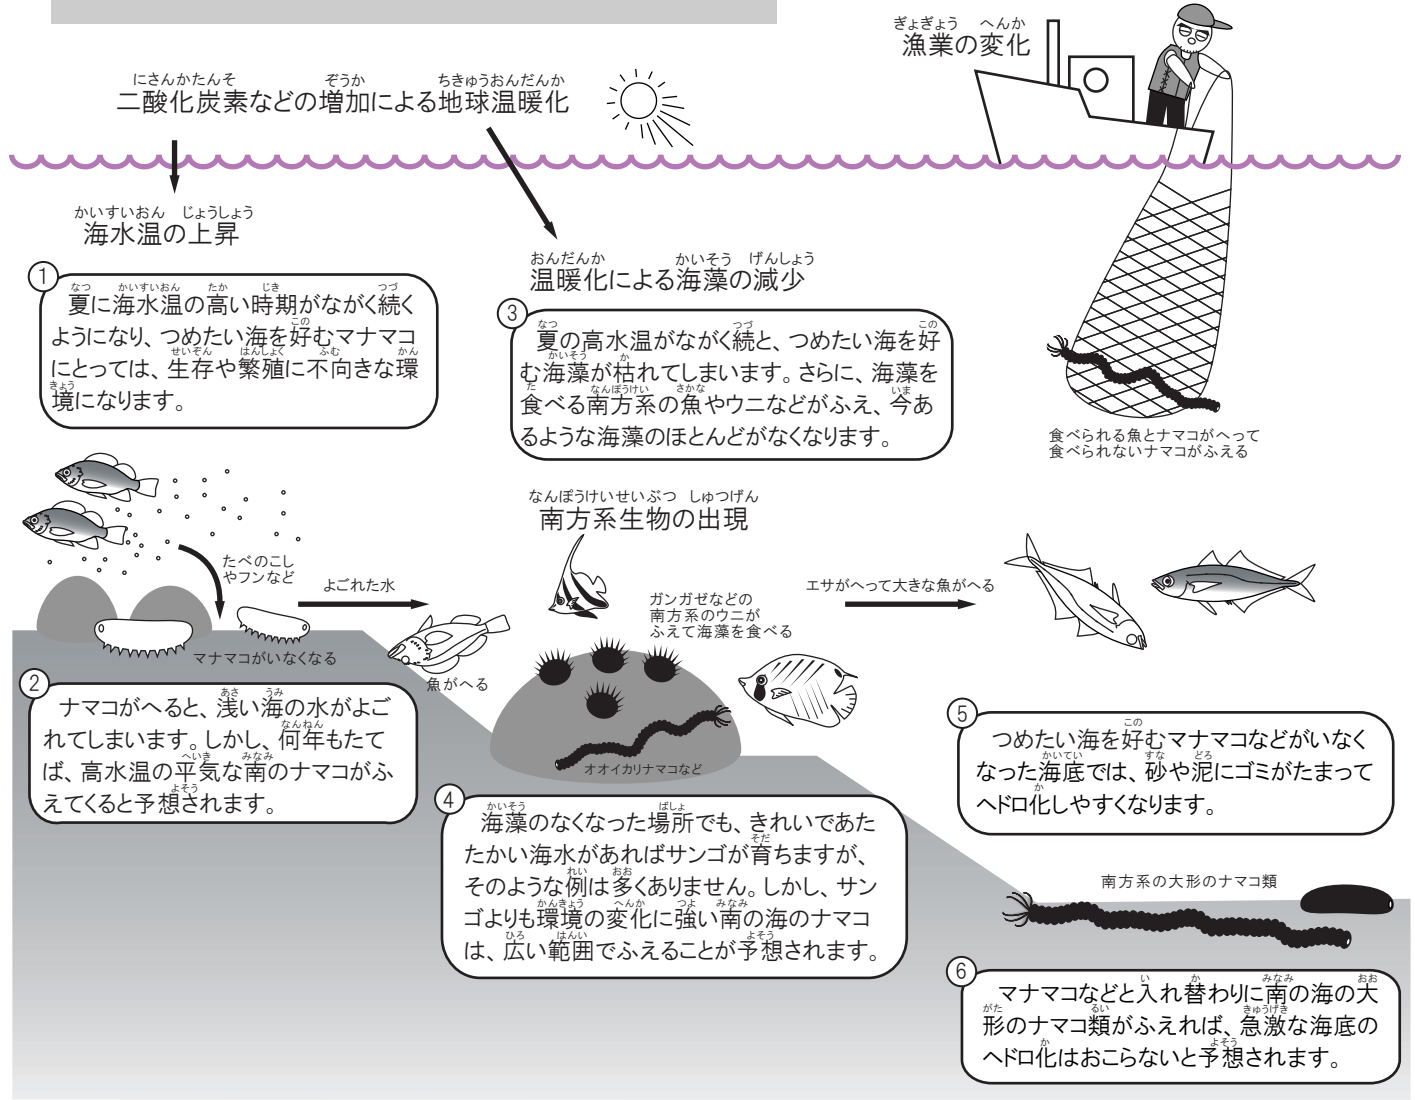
ぎょぎょう へんか
漁業の変化

にさんかたんそ ぞうか ちきゅうおんだんか
二酸化炭素などの増加による地球温暖化

かいすいおん じょうしょう
海水温の上昇

① 夏に海水温の高い時期がながく続くようになり、つめたい海を好むマナマコにとっては、生存や繁殖に不向きな環境になります。

おんだんか かいそう げんしょう
温暖化による海藻の減少

③ 夏の高水温がながく続と、つめたい海を好む海藻が枯れてしまいます。さらに、海藻を食べる南方系の魚やウニなどがふえ、今あるような海藻のほとんどがなくなります。

食べられる魚とナマコがへって食べられないナマコがふえる

なんぽうけいせいぶつ しゅつげん
南方系生物の出現

たべのこしやフンなど

よごれた水

ガンガゼなどの南方系のウニがふえて海藻を食べる

エサがへって大きな魚がへる

マナマコがいなくなる

魚がへる

オオイカリナマコなど

② ナマコがへると、浅い海の水がよごれてしまいます。しかし、何年もたてば、高水温の平気な南のナマコがふえてくると予想されます。

④ 海藻のなくなった場所でも、きれいであたたかい海水があればサンゴが育ちますが、そのような例は多くありません。しかし、サンゴよりも環境の変化に強い南の海のナマコは、広い範囲でふえることが予想されます。

⑤ つめたい海を好むマナマコなどがいなくなった海底では、砂や泥にゴミがたまってヘドロ化しやすくなります。

南方系の大形のナマコ類

⑥ マナマコなどと入れ替わりに南の海の大形のナマコ類がふえれば、急激な海底のヘドロ化はおこらないと予想されます。